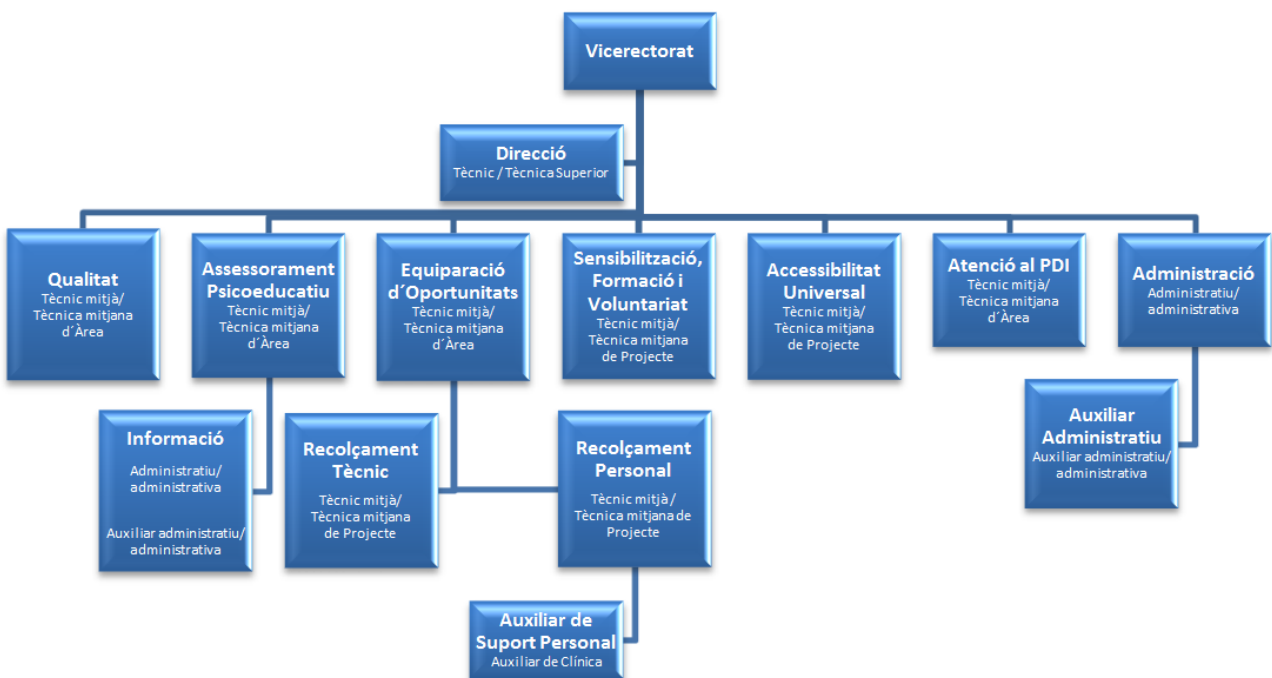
Vicerectorat

Direcció
Tècnic / Tècnica Superior

Qualitat
Tècnic mitjà/ Tècnica mitjana d´Àrea

Assessorament Psicoeducatiu
Tècnic mitjà/ Tècnica mitjana d´Àrea

Equiparació d´Oportunitats
Tècnic mitjà/ Tècnica mitjana d´Àrea

Sensibilització, Formació i Voluntariat
Tècnic mitjà/ Tècnica mitjana de Projecte

Accessibilitat Universal
Tècnic mitjà/ Tècnica mitjana de Projecte

Atenció al PDI
Tècnic mitjà/ Tècnica mitjana d´Àrea

Administració
Administratiu/ administrativa

Informació
Administratiu/ administrativa

Auxiliar administratiu/ administrativa

Recolçament Tècnic
Tècnic mitjà/ Tècnica mitjana de Projecte

Recolçament Personal
Tècnic mitjà / Tècnica mitjana de Projecte

Auxiliar Administratiu
Auxiliar administratiu/ administrativa

Auxiliar de Suport Personal
Auxiliar de Clínica